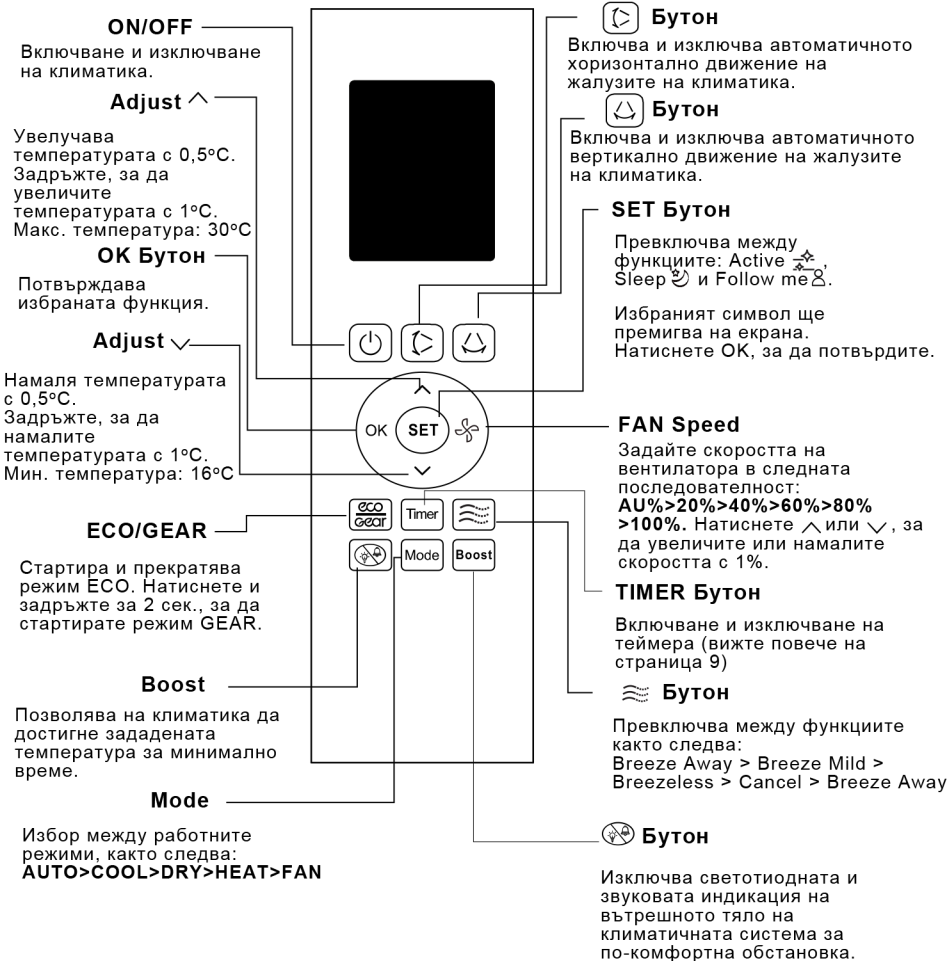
ON/OFF

Включване и изключване на климатика.

Adjust ^

Увелучава температурата с 0,5°C. Задръжте, за да увеличите температурата с 1°C. Макс. температура: 30°C

OK Бутон

Потвърждава избраната функция.

Adjust ∨

Намаля температурата с 0,5°C. Задръжте, за да намалите температурата с 1°C. Мин. температура: 16°C

ECO/GEAR

Стартира и прекратява режим ECO. Натиснете и задръжте за 2 сек., за да стартирате режим GEAR.

Boost

Позволява на климатика да достигне зададената температура за минимално време.

Mode

Избор между работните режими, както следва: **AUTO>COOL>DRY>HEAT>FAN**

Бутон

Включва и изключва автоматичното хоризонтално движение на жалузите на климатика.

Бутон

Включва и изключва автоматичното вертикално движение на жалузите на климатика.

SET Бутон

Превключва между функциите: Active, Sleep и Follow me.

Избраният символ ще премигва на екрана. Натиснете OK, за да потвърдите.

FAN Speed

Задайте скоростта на вентилатора в следната последователност: **AU%>20%>40%>60%>80% >100%.** Натиснете ^ или ∨, за да увеличите или намалите скоростта с 1%.

TIMER Бутон

Включване и изключване на теймера (вижте повече на страница 9)

Бутон

Превключва между функциите както следва: Breeze Away > Breeze Mild > Breezeless > Cancel > Breeze Away

Бутон

Изключва светотиодната и звуковата индикация на вътрешното тяло на климатичната система за по-комфортна обстановка.

OK SET eco Gear Timer Mode Boost